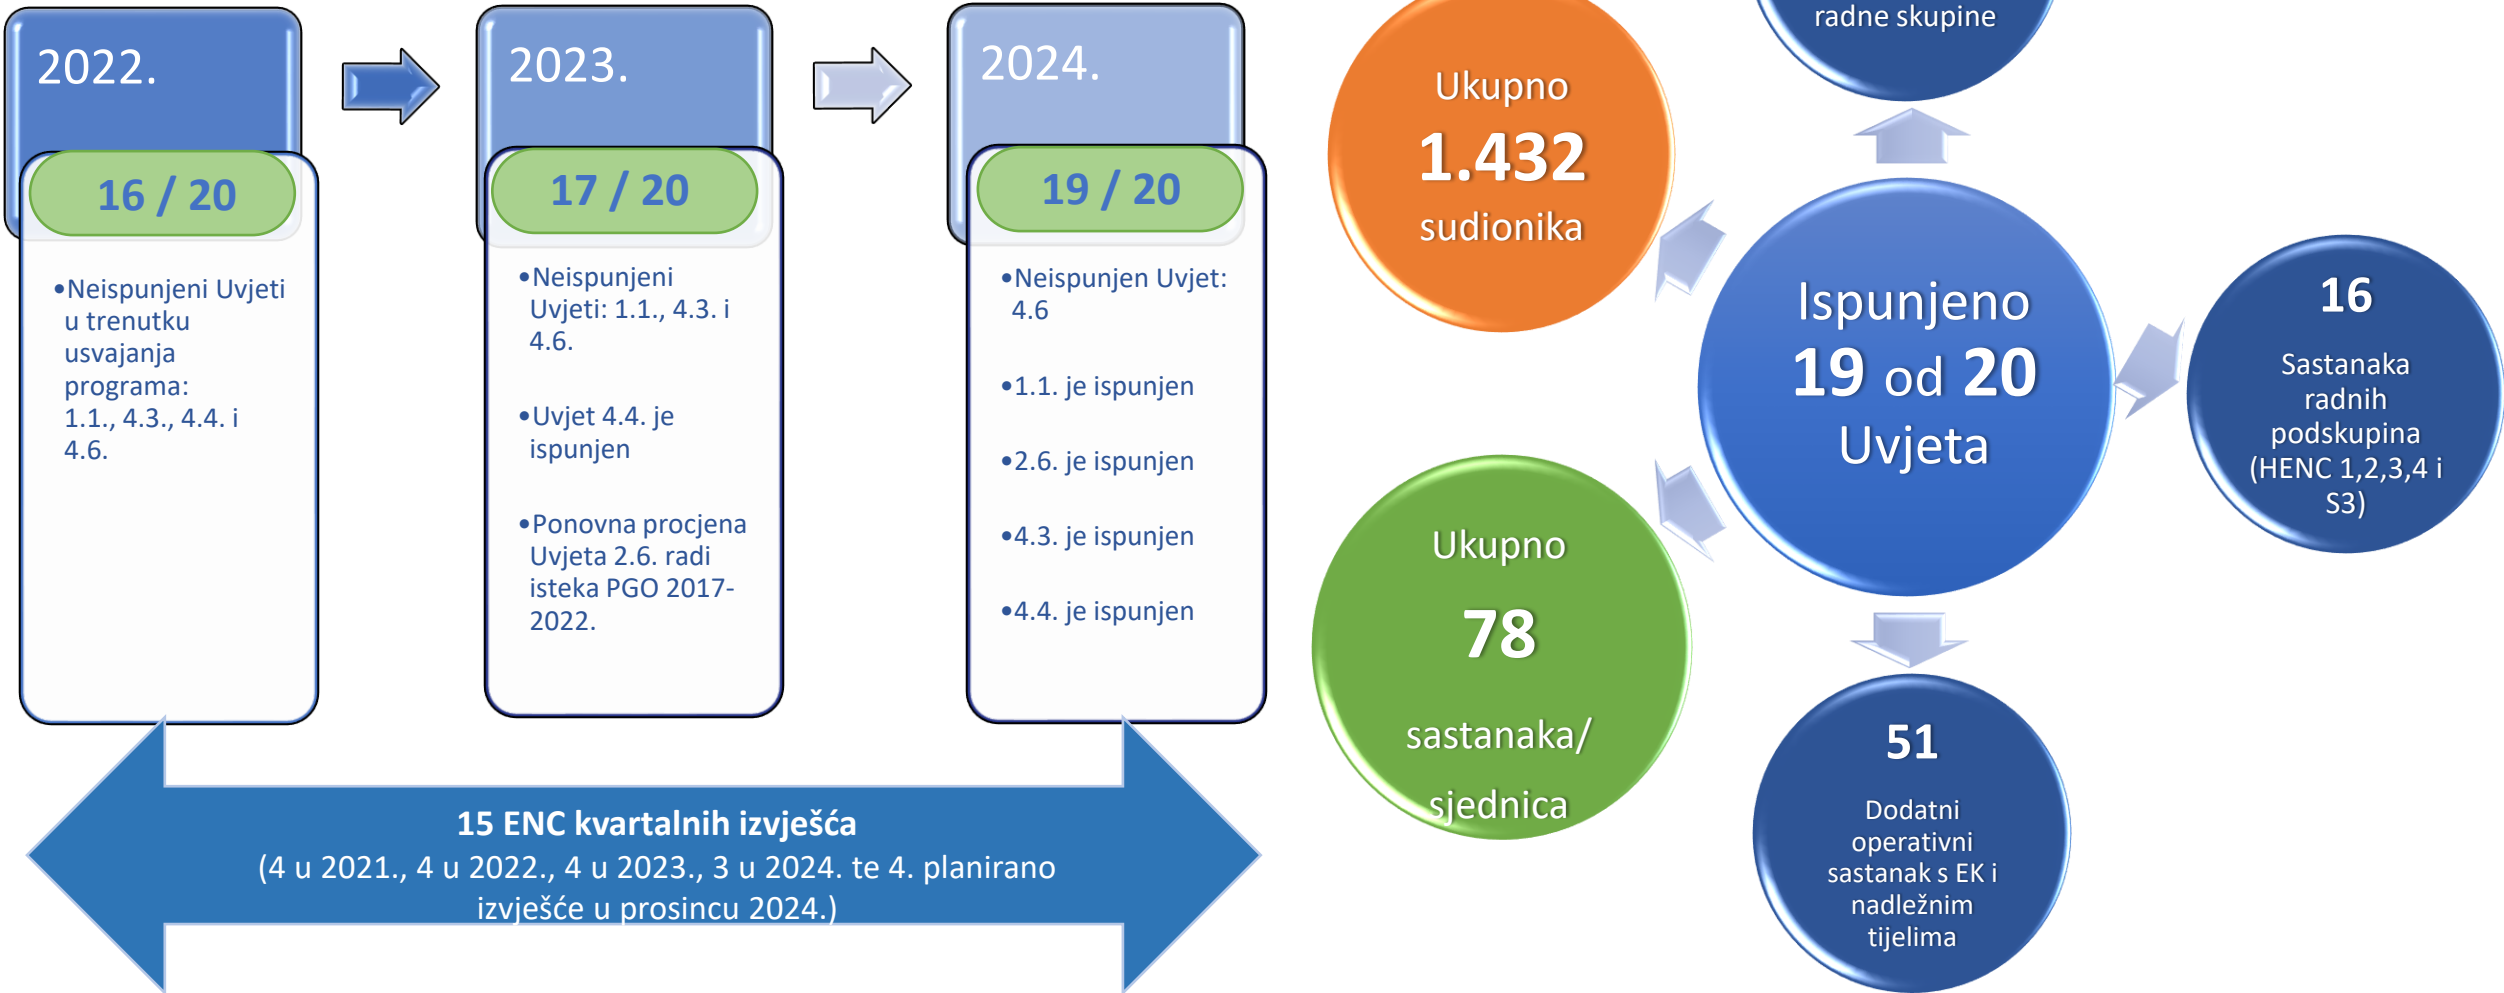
2022.

16 / 20

•Neispunjeni Uvjeti u trenutku usvajanja programa: 1.1., 4.3., 4.4. i 4.6.

2023.

17 / 20

•Neispunjeni Uvjeti: 1.1., 4.3. i 4.6.

•Uvjet 4.4. je ispunjen

•Ponovna procjena Uvjeta 2.6. radi isteka PGO 2017-2022.

2024.

19 / 20

•Neispunjen Uvjet: 4.6

•1.1. je ispunjen

•2.6. je ispunjen

•4.3. je ispunjen

•4.4. je ispunjen

15 ENC kvartalnih izvješća
(4 u 2021., 4 u 2022., 4 u 2023., 3 u 2024. te 4. planirano izvješće u prosincu 2024.)

radne skupine

Ukupno
1.432
sudionika

Ispunjeno
19 od 20
Uvjeta

16
Sastanaka radnih podskupina (HENC 1,2,3,4 i S3)

Ukupno
78
sastanaka/ sjednica

51
Dodatni operativni sastanak s EK i nadležnim tijelima